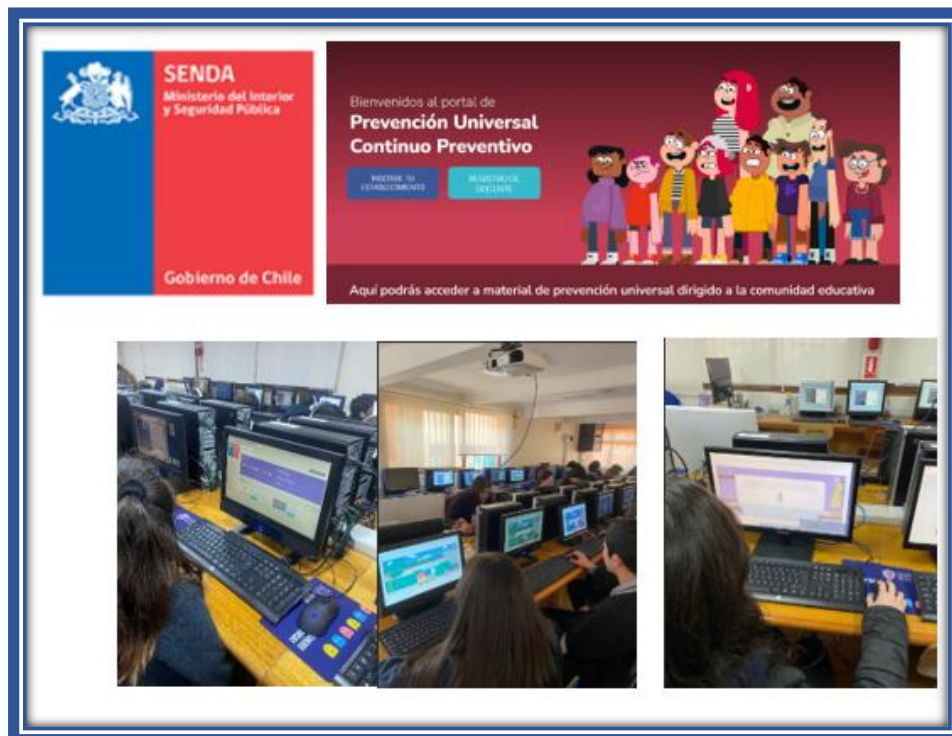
SENDA
Ministerio del Interior y Seguridad Pública

Gobierno de Chile

Bienvenidos al portal de
Prevención Universal
Continuo Preventivo

INSCRIBE TU ESTABLECIMIENTO

REGISTRO DE DOCENTE

Aquí podrás acceder a material de prevención universal dirigido a la comunidad educativa